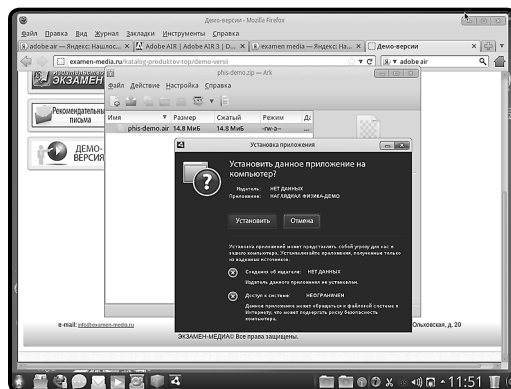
Демо-версия - Mozilla Firefox

Файл Правка Вид Журнал Закладки Инструменты Справка

adobe.air — Яндекс: Нашлос... | Adobe AIR | Adobe AIR 3 | D... | examen media — Яндекс: На... | Демо-версия

examen-media.ru/katalog-produktov-top/demo-versii

adobe.air

phis-demo.zip — Ark

Файл Действие Настройка Справка

| Имя | Размер | Сжатый | Режим | Да |
|---|---|---|---|---|
| phis-demo.air | 14.8 МиБ | 14.8 МиБ | -rw-a-- | |

ЭКЗАМЕН

Рекомендательные письма

ДЕМО-ВЕРСИЯ

Установка приложения

Установить данное приложение на компьютер?

Издатель: НЕТ ДАННЫХ
Приложение: НАГЛЯДНАЯ ФИЗИКА-ДЕМО

Установить Отмена

Установка приложений может представлять собой угрозу для вас и вашего компьютера. Устанавливайте приложения, полученные только из надежных источников.

Сведения об издателе: НЕТ ДАННЫХ
Издатель данного приложения не установлен.

Доступ к системе: НЕОГРАНИЧЕН
Данное приложение может обращаться к файловой системе и Интернету, что может подвергать риску безопасность компьютера.

e-mail: info@examen-media.ru

Ольховская, д. 20

ЭКЗАМЕН-МЕДИА© Все права защищены.

11:51